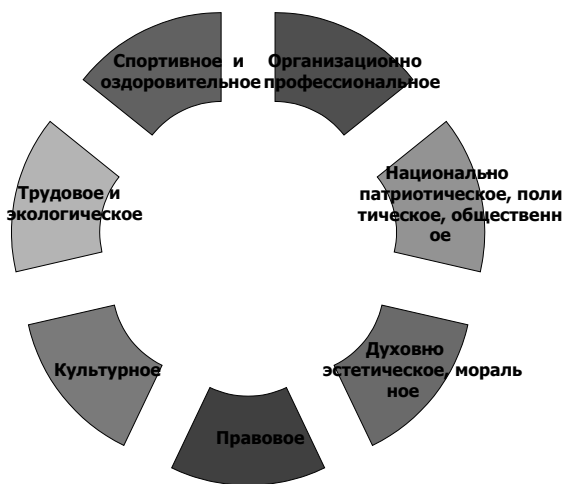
Спортивное и оздоровительное

Организационно профессиональное

Национально патриотическое, поли тическое, общественн ое

Духовно эстетическое, мораль ное

Правовое

Культурное

Трудовое и экологическое